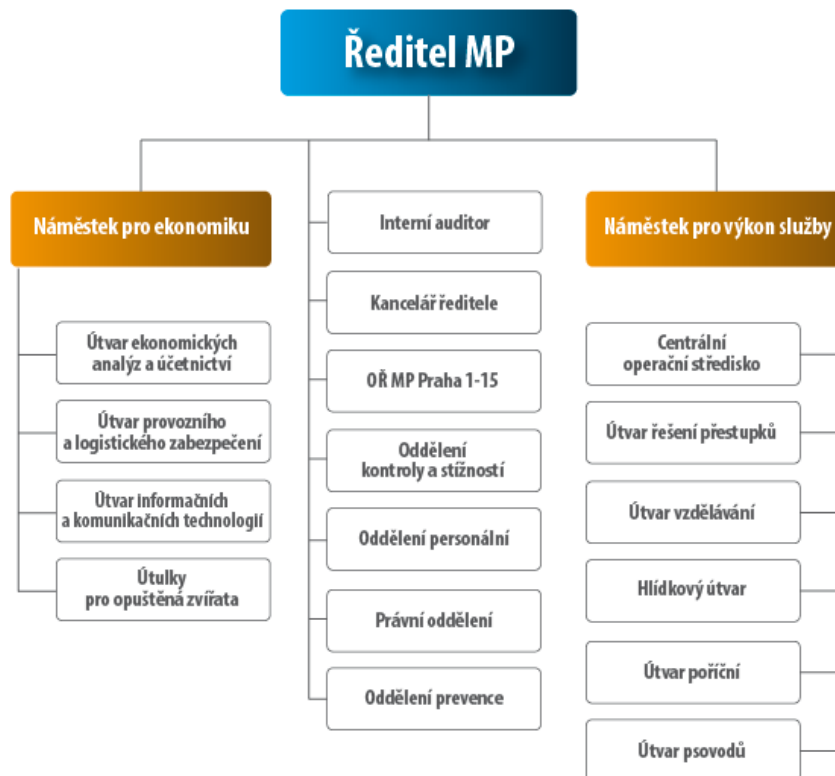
Ředitel MP

Náměstek pro ekonomiku

Útvar ekonomických analýz a účetnictví

Útvar provozního a logistického zabezpečení

Útvar informačních a komunikačních technologií

Útulky pro opuštěná zvířata

Interní auditor

Kancelář ředitele

OŘ MP Praha 1-15

Oddělení kontroly a stížností

Oddělení personální

Právní oddělení

Oddělení prevence

Náměstek pro výkon služby

Centrální operační středisko

Útvar řešení přestupků

Útvar vzdělávání

Hlídkový útvar

Útvar pořiční

Útvar psovodů